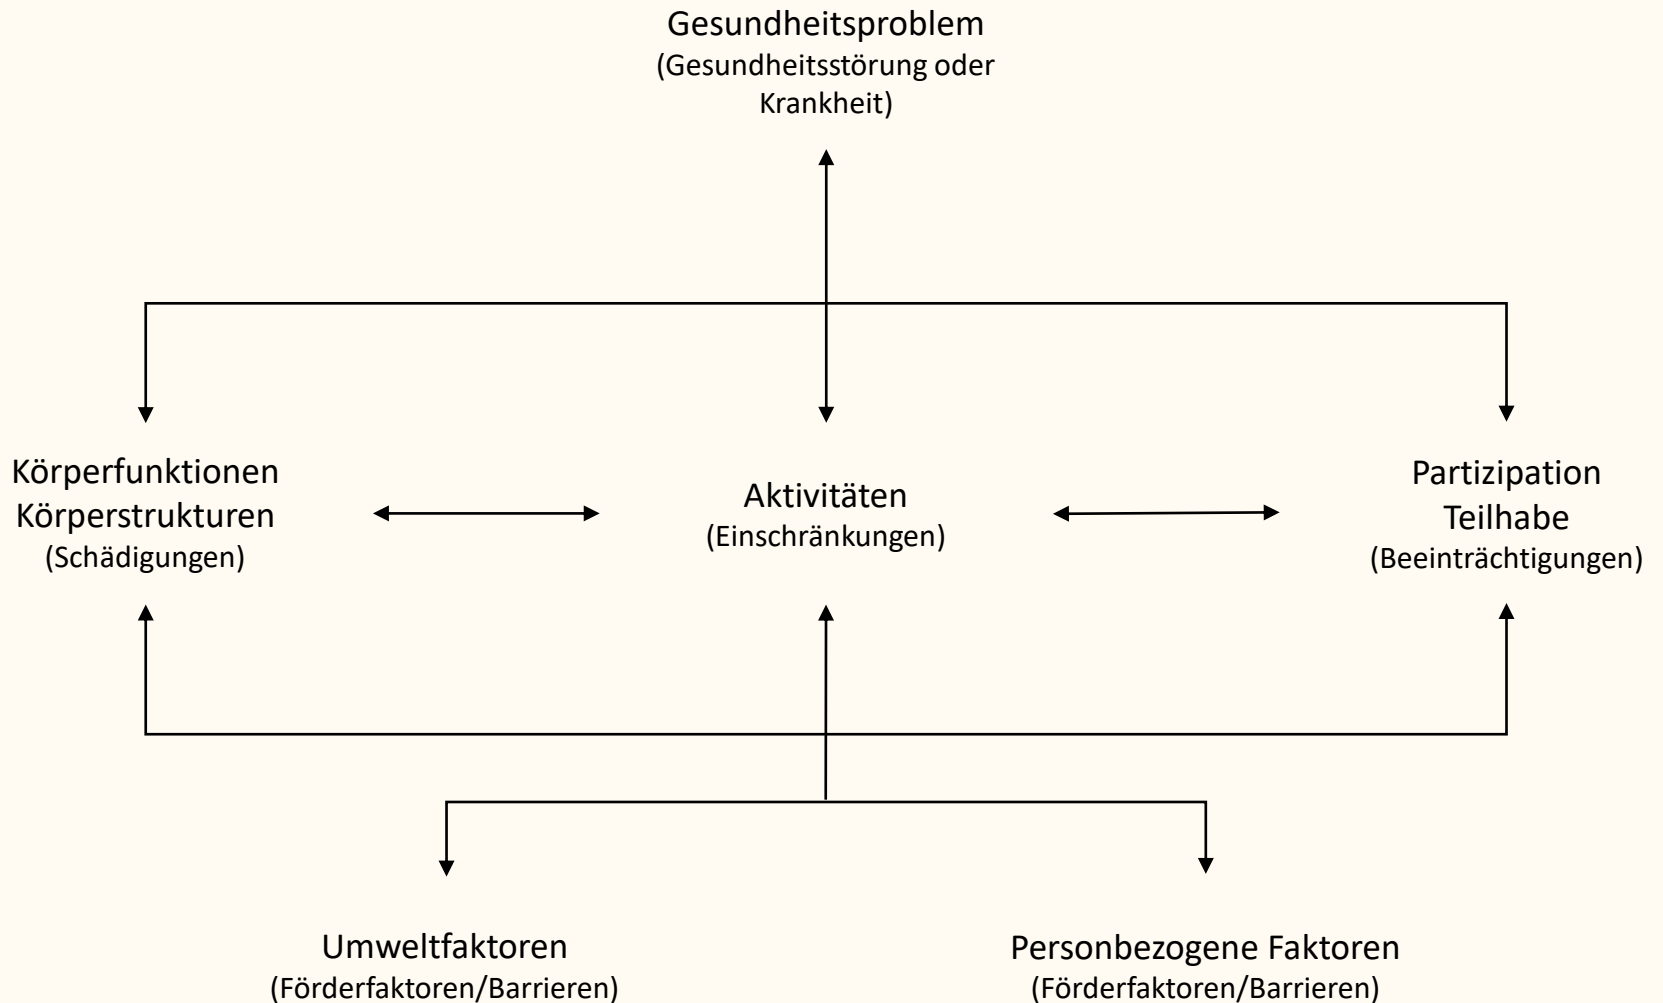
Gesundheitsproblem
(Gesundheitsstörung oder Krankheit)

Körperfunktionen
Körperstrukturen
(Schädigungen)

Aktivitäten
(Einschränkungen)

Partizipation
Teilhabe
(Beeinträchtigungen)

Umweltfaktoren
(Förderfaktoren/Barrieren)

Personbezogene Faktoren
(Förderfaktoren/Barrieren)